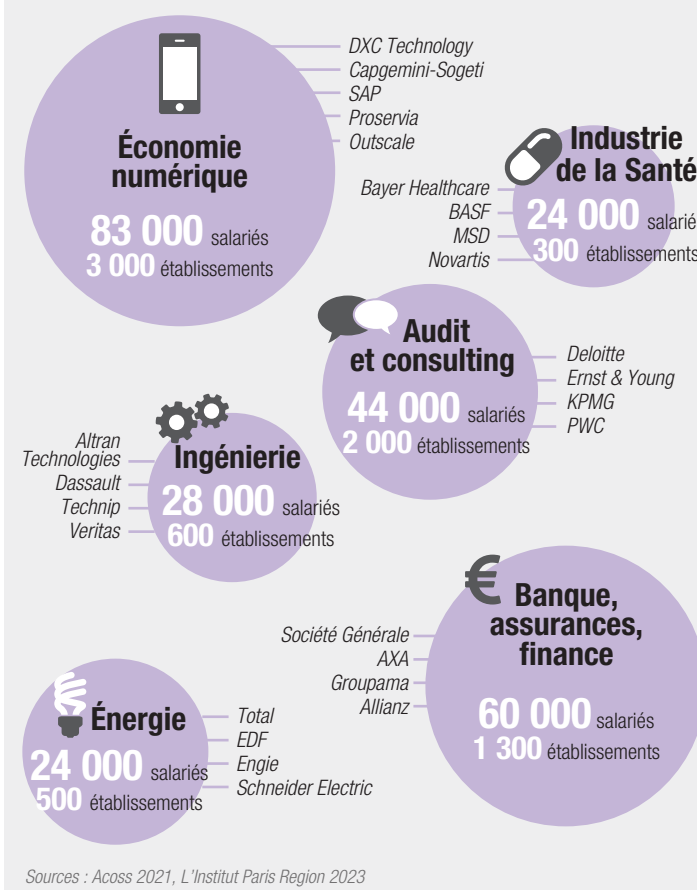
Économie numérique

83 000 salariés
3 000 établissements

DXC Technology
Capgemini-Sogeti
SAP
Proservia
Outscale

Industrie de la Santé

24 000 salarié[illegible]
300 établissements

Bayer Healthcare
BASF
MSD
Novartis

Audit et consulting

44 000 salariés
2 000 établissements

Deloitte
Ernst & Young
KPMG
PWC

Ingénierie

28 000 salariés
600 établissements

Altran Technologies
Dassault
Technip
Veritas

Banque, assurances, finance

60 000 salariés
1 300 établissements

Société Générale
AXA
Groupama
Allianz

Énergie

24 000 salariés
500 établissements

Total
EDF
Engie
Schneider Electric

Sources : Acoss 2021, L'Institut Paris Region 2023